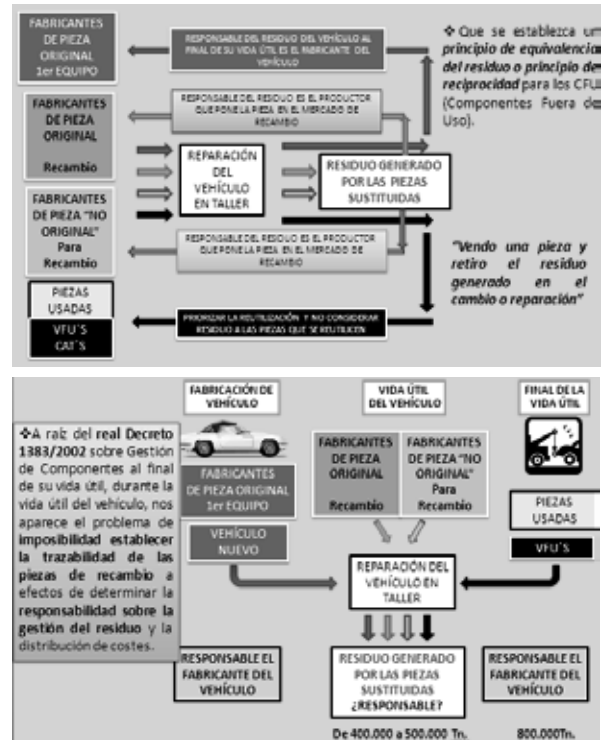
FABRICANTES DE PIEZA ORIGINAL 1er EQUIPO

RESPONSABLE DEL RESIDUO DEL VEHÍCULO AL FINAL DE SU VIDA ÚTIL ES EL FABRICANTE DEL VEHÍCULO

❖ Que se establezca un principio de equivalencia del residuo o principio de reciprocidad para los CFU (Componentes Fuera de Uso).

FABRICANTES DE PIEZA ORIGINAL

Recambio

RESPONSABLE DEL RESIDUO ES EL PRODUCTOR QUE PONE LA PIEZA EN EL MERCADO DE RECAMBIO

REPARACIÓN DEL VEHÍCULO EN TALLER

RESIDUO GENERADO POR LAS PIEZAS SUSTITUIDAS

FABRICANTES DE PIEZA "NO ORIGINAL" Para Recambio

RESPONSABLE DEL RESIDUO ES EL PRODUCTOR QUE PONE LA PIEZA EN EL MERCADO DE RECAMBIO

"Vendo una pieza y retiro el residuo generado en el cambio o reparación"

PIEZAS USADAS

VFU'S CAT'S

PRIORIZAR LA REUTILIZACIÓN Y NO CONSIDERAR RESIDUO A LAS PIEZAS QUE SE REUTILICEN

FABRICACIÓN DE VEHÍCULO

VIDA ÚTIL DEL VEHÍCULO

FINAL DE LA VIDA ÚTIL

❖A raíz del real Decreto 1383/2002 sobre Gestión de Componentes al final de su vida útil, durante la vida útil del vehículo, nos aparece el problema de imposibilidad establecer la trazabilidad de las piezas de recambio a efectos de determinar la responsabilidad sobre la gestión del residuo y la distribución de costes.

FABRICANTES DE PIEZA ORIGINAL 1er EQUIPO

FABRICANTES DE PIEZA ORIGINAL Recambio

FABRICANTES DE PIEZA "NO ORIGINAL" Para Recambio

PIEZAS USADAS

VFU'S

VEHÍCULO NUEVO

REPARACIÓN DEL VEHÍCULO EN TALLER

RESPONSABLE EL FABRICANTE DEL VEHÍCULO

RESIDUO GENERADO POR LAS PIEZAS SUSTITUIDAS ¿RESPONSABLE?

RESPONSABLE EL FABRICANTE DEL VEHÍCULO

De 400.000 a 500.000 Tn.

800.000Tn.